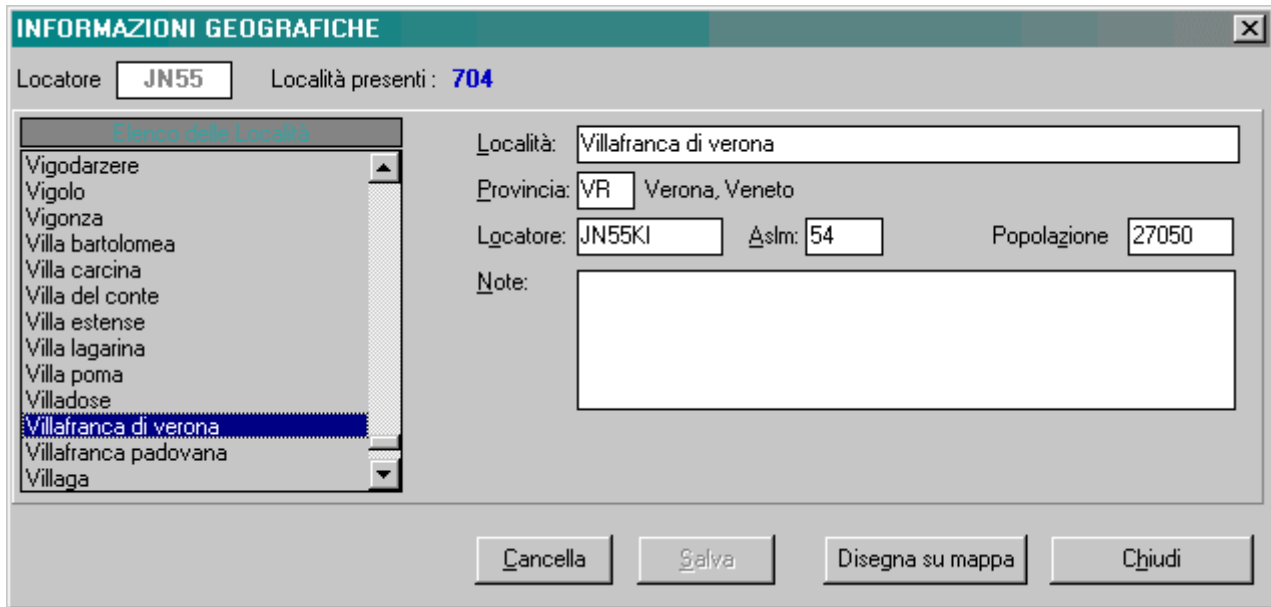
INFORMAZIONI GEOGRAFICHE

Locatore JN55 Località presenti : 704

Elenco delle Località

Vigodarzere
Vigolo
Vigonza
Villa bartolomea
Villa carcina
Villa del conte
Villa estense
Villa lagarina
Villa poma
Villadose
Villafranca di verona
Villafranca padovana
Villaga

Località: Villafranca di verona

Provincia: VR Verona, Veneto

Locatore: JN55KI Aslm: 54 Popolazione 27050

Note:

Cancella Salva Disegna su mappa Chiudi